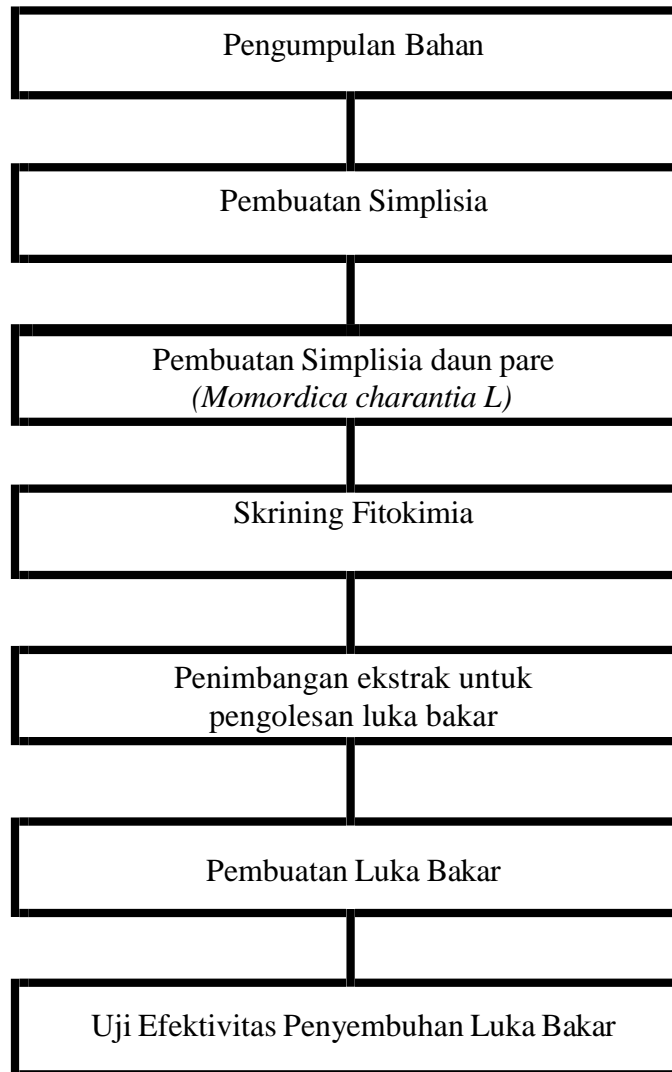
Pengumpulan Bahan

Pembuatan Simplisia

Pembuatan Simplisia daun pare (Momordica charantia L)

Skrining Fitokimia

Penimbangan ekstrak untuk pengolesan luka bakar

Pembuatan Luka Bakar

Uji Efektivitas Penyembuhan Luka Bakar